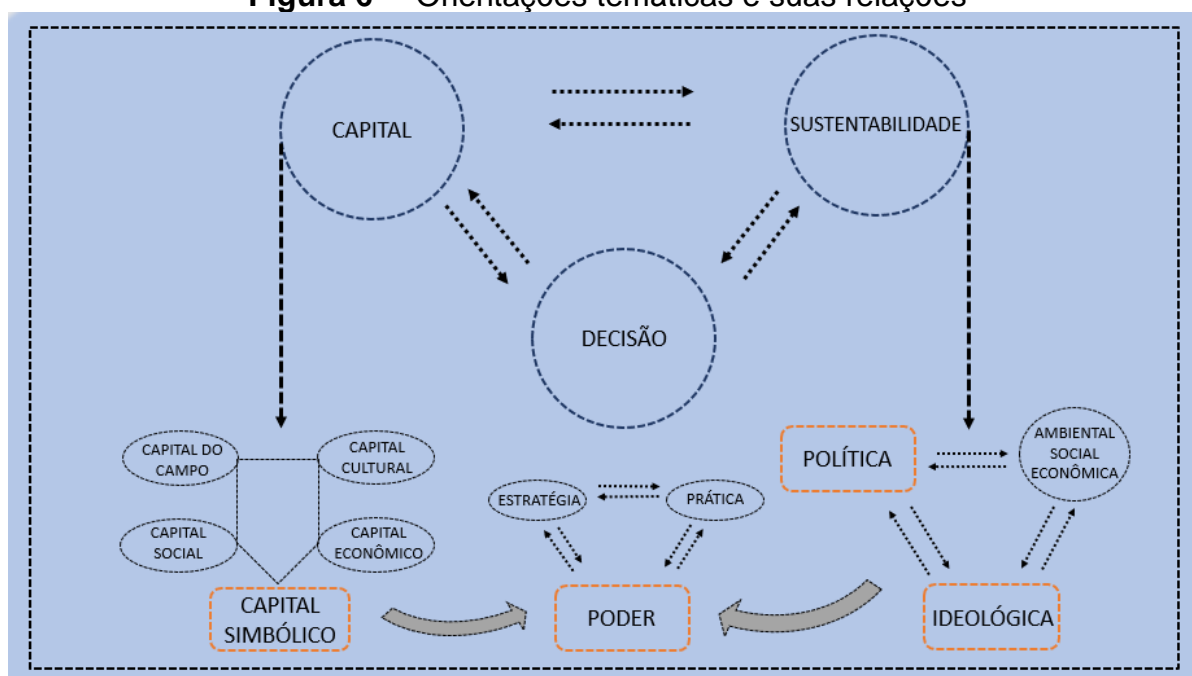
Figura 6 – Orientações temáticas e suas relações

CAPITAL

SUSTENTABILIDADE

DECISÃO

CAPITAL DO CAMPO

CAPITAL CULTURAL

CAPITAL SOCIAL

CAPITAL ECONÔMICO

CAPITAL SIMBÓLICO

ESTRATÉGIA

PRÁTICA

PODER

POLÍTICA

AMBIENTAL SOCIAL ECONÔMICA

IDEOLÓGICA